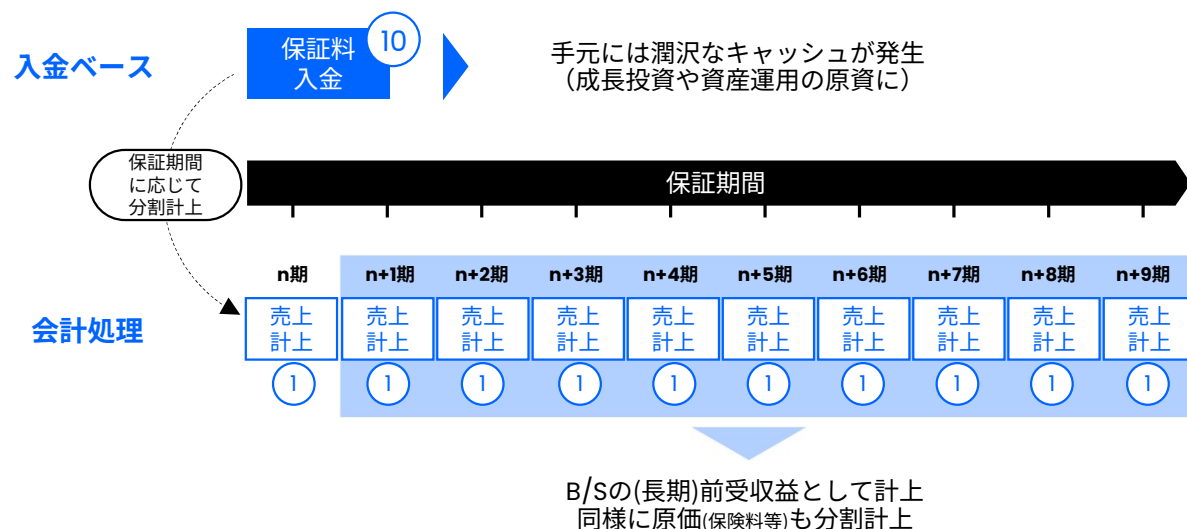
入金ベース

保証料入金 10

手元には潤沢なキャッシュが発生（成長投資や資産運用の原資に）

保証期間に応じて分割計上

保証期間

| n期 | n+1期 | n+2期 | n+3期 | n+4期 | n+5期 | n+6期 | n+7期 | n+8期 | n+9期 |
|---|---|---|---|---|---|---|---|---|---|
| 売上計上 | 売上計上 | 売上計上 | 売上計上 | 売上計上 | 売上計上 | 売上計上 | 売上計上 | 売上計上 | 売上計上 |
| 1 | 1 | 1 | 1 | 1 | 1 | 1 | 1 | 1 | 1 |

会計処理

B/Sの(長期)前受収益として計上
同様に原価(保険料等)も分割計上